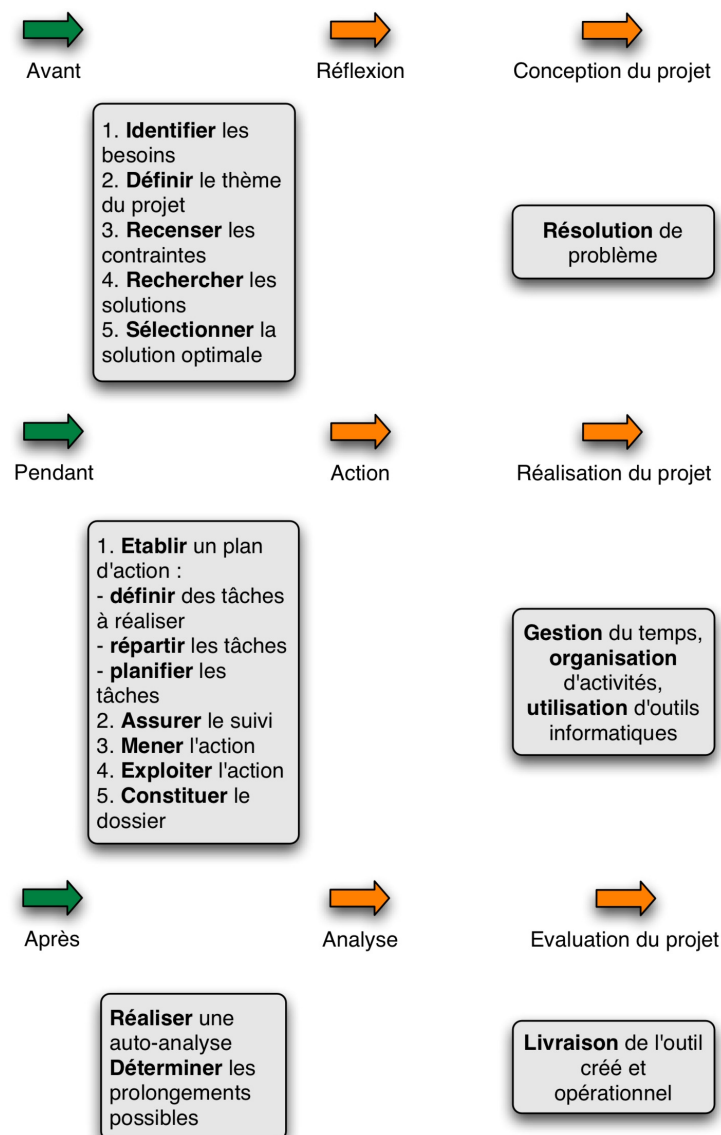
Avant

Réflexion

Conception du projet

1. Identifier les besoins
2. Définir le thème du projet
3. Recenser les contraintes
4. Rechercher les solutions
5. Sélectionner la solution optimale

Résolution de problème

Pendant

Action

Réalisation du projet

1. Etablir un plan d'action :
- définir des tâches à réaliser
- répartir les tâches
- planifier les tâches
2. Assurer le suivi
3. Mener l'action
4. Exploiter l'action
5. Constituer le dossier

Gestion du temps, organisation d'activités, utilisation d'outils informatiques

Après

Analyse

Evaluation du projet

Réaliser une auto-analyse
Déterminer les prolongements possibles

Livraison de l'outil créé et opérationnel